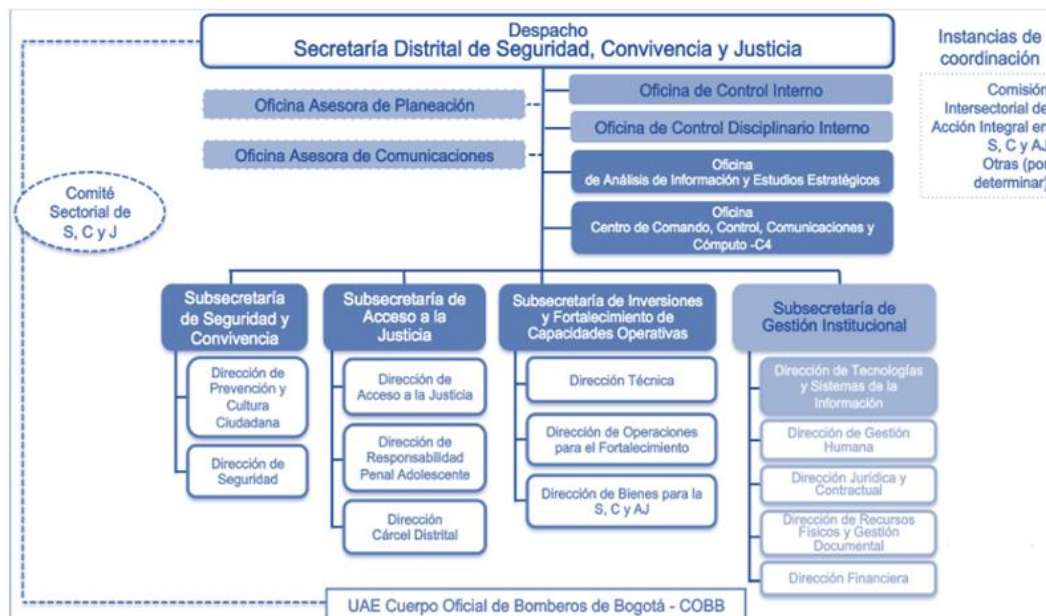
Despacho
Secretaría Distrital de Seguridad, Convivencia y Justicia

Instancias de coordinación

Comisión Intersectorial de Acción Integral en S, C y AJ
Otras (por determinar)

Oficina Asesora de Planeación

Oficina Asesora de Comunicaciones

Oficina de Control Interno

Oficina de Control Disciplinario Interno

Oficina de Análisis de Información y Estudios Estratégicos

Oficina Centro de Comando, Control, Comunicaciones y Cómputo -C4

Comité Sectorial de S, C y J

Subsecretaría de Seguridad y Convivencia

Dirección de Prevención y Cultura Ciudadana

Dirección de Seguridad

Subsecretaría de Acceso a la Justicia

Dirección de Acceso a la Justicia

Dirección de Responsabilidad Penal Adolescente

Dirección Cárcel Distrital

Subsecretaría de Inversiones y Fortalecimiento de Capacidades Operativas

Dirección Técnica

Dirección de Operaciones para el Fortalecimiento

Dirección de Bienes para la S, C y AJ

Subsecretaría de Gestión Institucional

Dirección de Tecnologías y Sistemas de la Información

Dirección de Gestión Humana

Dirección Jurídica y Contractual

Dirección de Recursos Físicos y Gestión Documental

Dirección Financiera

UAE Cuerpo Oficial de Bomberos de Bogotá - COBB